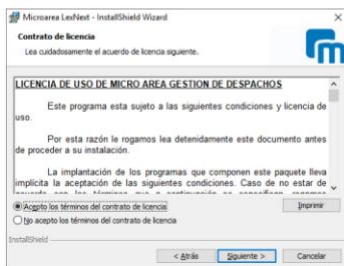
Microarea LexNext - InstallShield Wizard

Contrato de licencia

Lea cuidadosamente el acuerdo de licencia siguiente.

LICENCIA DE USO DE MICRO AREA GESTION DE DESPACHOS

Este programa esta sujeto a las siguientes condiciones y licencia de uso.

Por esta razón le rogamos lea detenidamente este documento antes de proceder a su instalación.

La implantación de los programas que componen este paquete lleva implícita la aceptación de las siguientes condiciones. Caso de no estar de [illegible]

Acepto los términos del contrato de licencia

No acepto los términos del contrato de licencia

Imprimir

InstallShield

< Atrás

Siguiente >

Cancelar